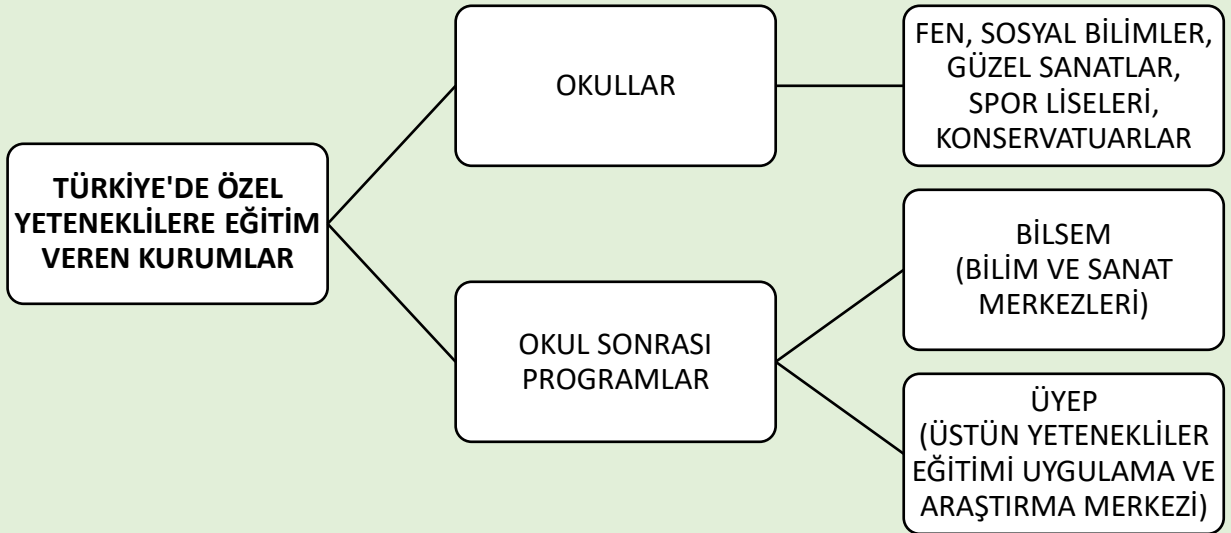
TÜRKİYE'DE ÖZEL YETENEKLİLERE EĞİTİM VEREN KURUMLAR

OKULLAR

FEN, SOSYAL BİLİMLER, GÜZEL SANATLAR, SPOR LİSELERİ, KONSERVATUARLAR

OKUL SONRASI PROGRAMLAR

BİLSEM
(BİLİM VE SANAT MERKEZLERİ)

ÜYEP
(ÜSTÜN YETENEKLİLER EĞİTİMİ UYGULAMA VE ARAŞTIRMA MERKEZİ)